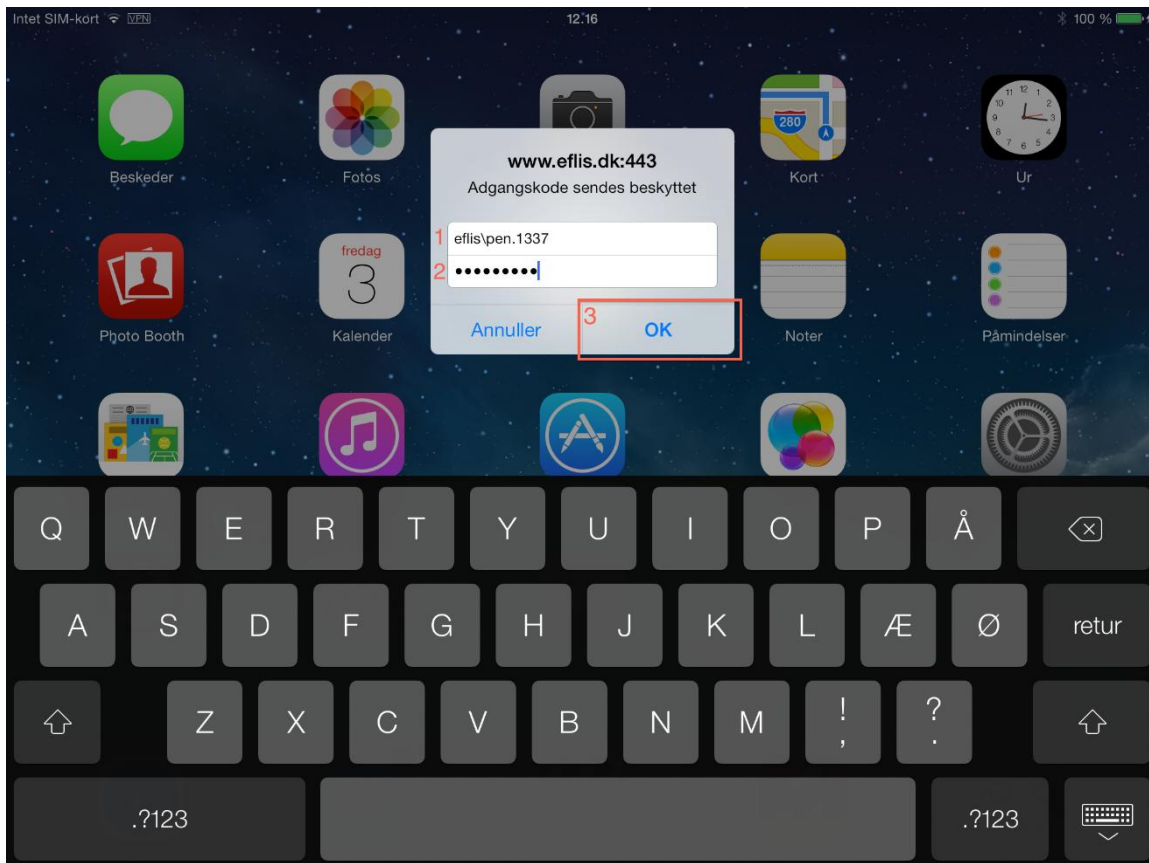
Intet SIM-kort VPN 12.16 100 %

Beskeder Fotos Kort Ur

280

www.eflis.dk:443
Adgangskode sendes beskyttet

1 eflis\pen.1337
2 •••••••••

Annuller 3 OK

fredag
3

Photo Booth Kalender Noter Påmindelser

Q W E R T Y U I O P Å
A S D F G H J K L Æ Ø retur
Z X C V B N M ! , ? .
.?123 .?123